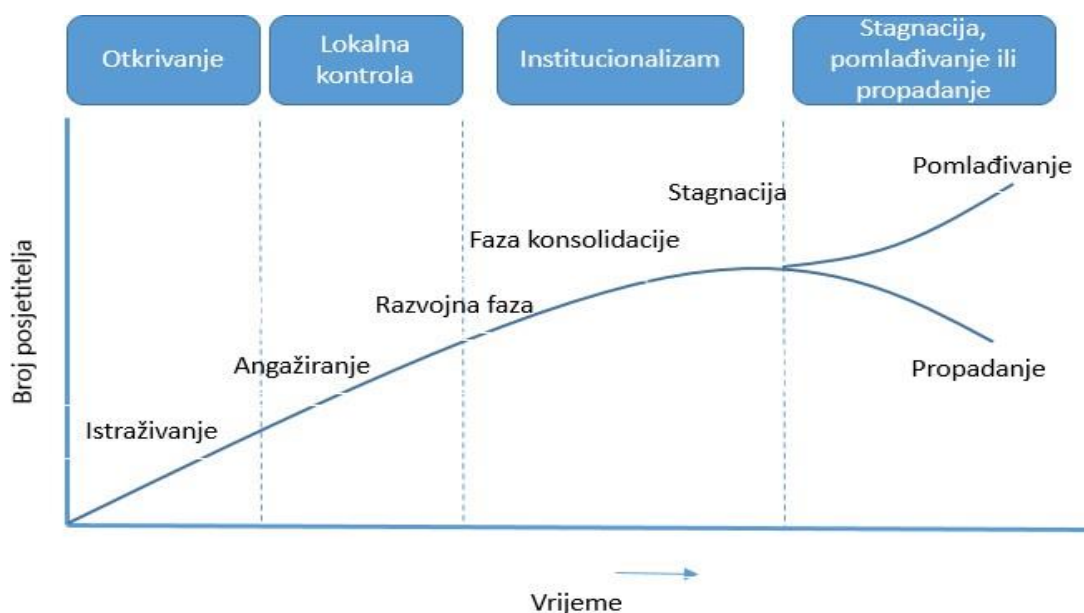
Otkrivanje

Lokalna kontrola

Institucionalizam

Stagnacija, pomlađivanje ili propadanje

Broj posjetitelja

Pomlađivanje

Stagnacija

Faza konsolidacije

Razvojna faza

Angažiranje

Propadanje

Istraživanje

Vrijeme